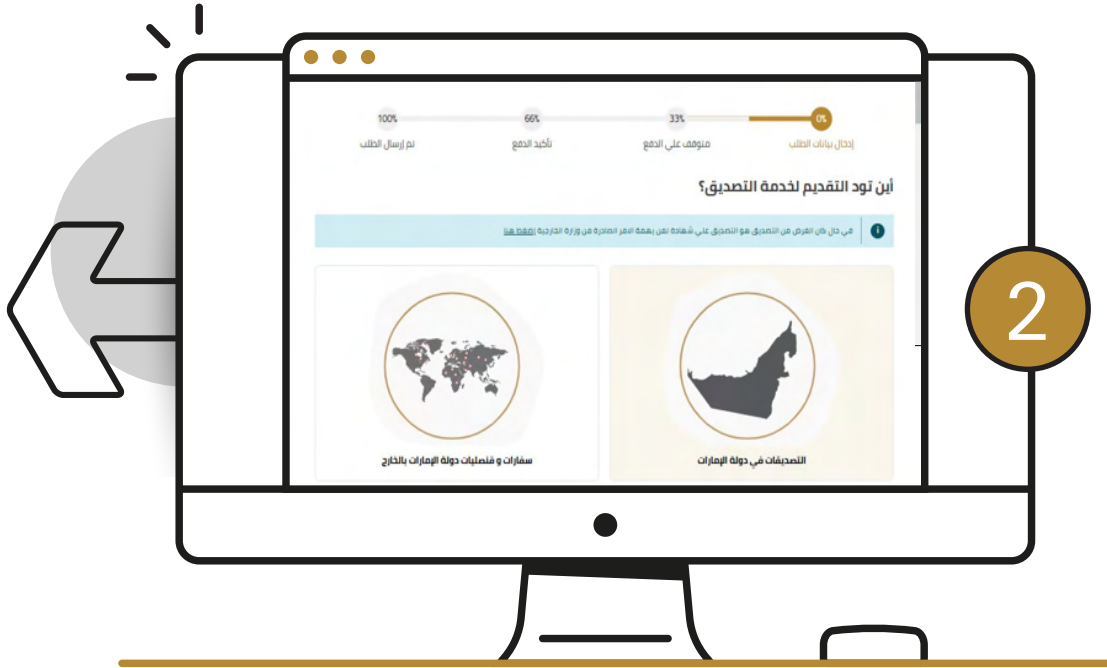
0%
إدخال بيانات الطلب

33%
متوقف على الدفع

66%
تأكيد الدفع

100%
تم إرسال الطلب

أين تود التقديم لخدمة التصديق؟

في حال كان الغرض من التصديق هو التصديق على شهادة نفس بهمة الأمر الصادرة من وزارة الخارجية اضغط هنا

التصديقات في دولة الإمارات

سفارات و قنصليات دولة الإمارات بالخارج

2